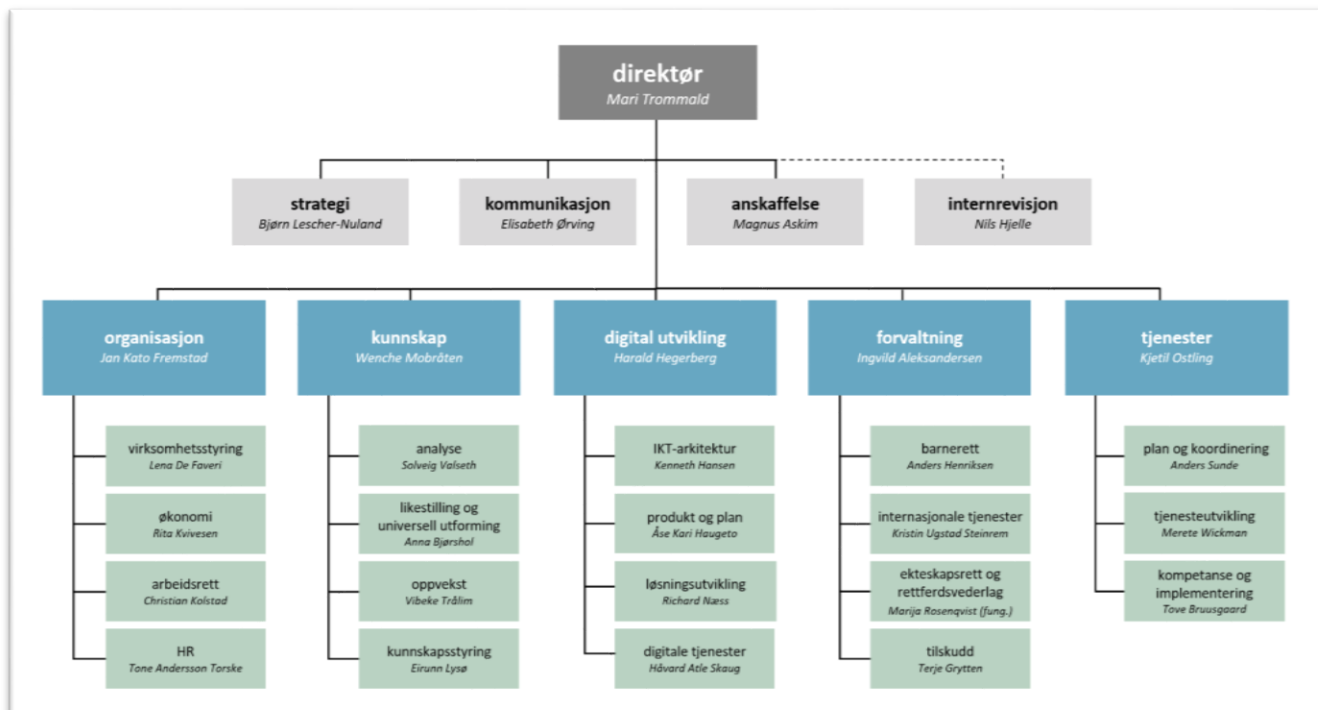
direktør
Mari Trommald

strategi
Bjørn Lescher-Nuland

kommunikasjon
Elisabeth Ørving

anskaffelse
Magnus Askim

internrevisjon
Nils Hjelle

organisasjon
Jan Kato Fremstad

virksomhetsstyring
Lena De Faveri

økonomi
Rita Kvivesen

arbeidsrett
Christian Kolstad

HR
Tone Andersson Torske

kunnskap
Wenche Mobråten

analyse
Solveig Valseth

likestilling og universell utforming
Anna Bjørshol

oppvekst
Vibeke Trålim

kunnskapsstyring
Eirunn Lysø

digital utvikling
Harald Hegerberg

IKT-arkitektur
Kenneth Hansen

produkt og plan
Åse Kari Haugeto

løsningsutvikling
Richard Næss

digitale tjenester
Håvard Atle Skaug

forvaltning
Ingvild Aleksandersen

barnerett
Anders Henriksen

internasjonale tjenester
Kristin Ugstad Steinrem

ekteskapsrett og rettferdsvederlag
Marija Rosenqvist (fung.)

tilskudd
Terje Grytten

tjenester
Kjetil Ostling

plan og koordinering
Anders Sunde

tjenesteutvikling
Merete Wickman

kompetanse og implementering
Tove Bruusgaard